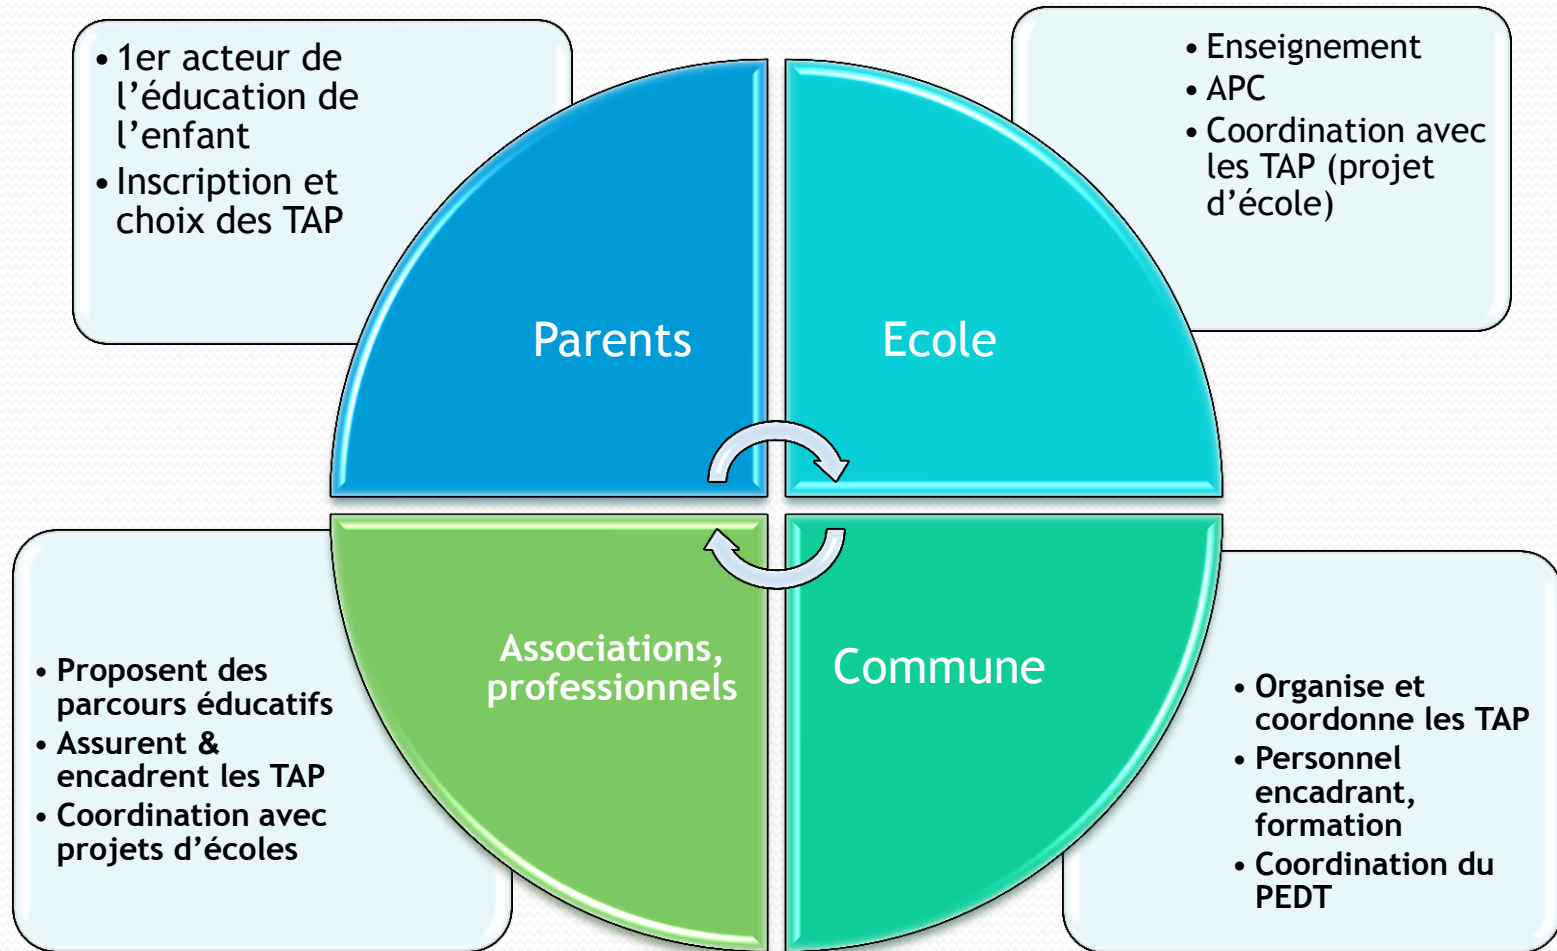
• 1er acteur de l’éducation de l’enfant
• Inscription et choix des TAP

• Enseignement
• APC
• Coordination avec les TAP (projet d’école)

Parents

Ecole

Associations, professionnels

Commune

• Proposent des parcours éducatifs
• Assurent & encadrent les TAP
• Coordination avec projets d’écoles

• Organise et coordonne les TAP
• Personnel encadrant, formation
• Coordination du PEDT